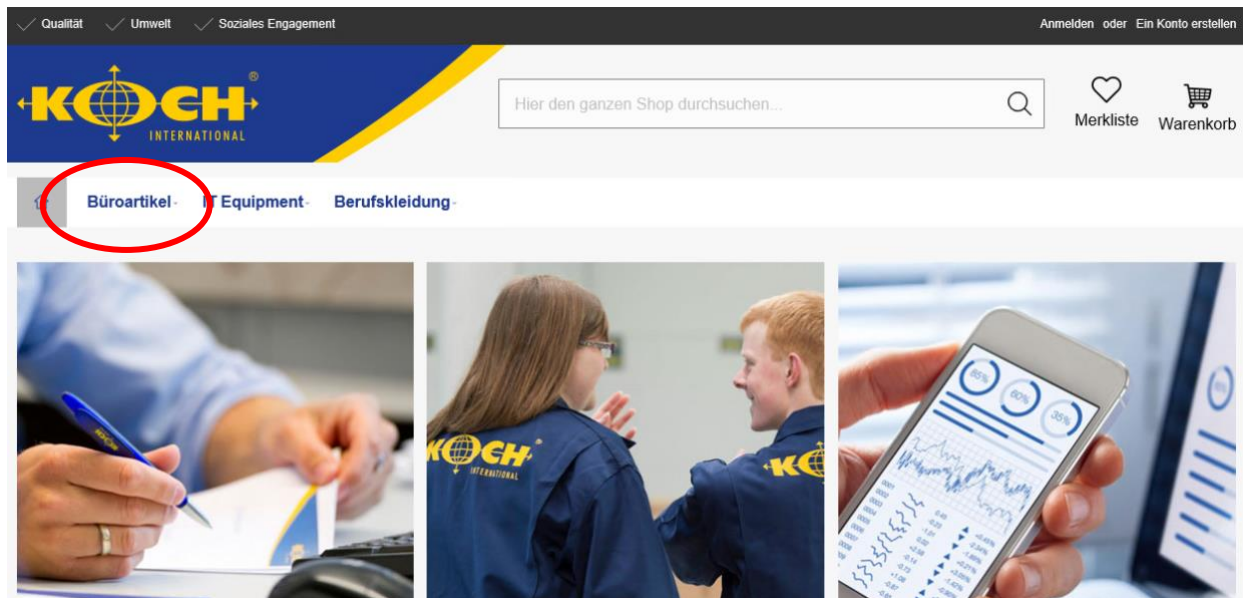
Qualität Umwelt Soziales Engagement

Anmelden oder Ein Konto erstellen

KOCH® INTERNATIONAL

Hier den ganzen Shop durchsuchen...

Merkliste

Warenkorb

Büroartikel IT Equipment Berufskleidung

KOCH

KOCH INTERNATIONAL

KOCH

85% 60% 35%